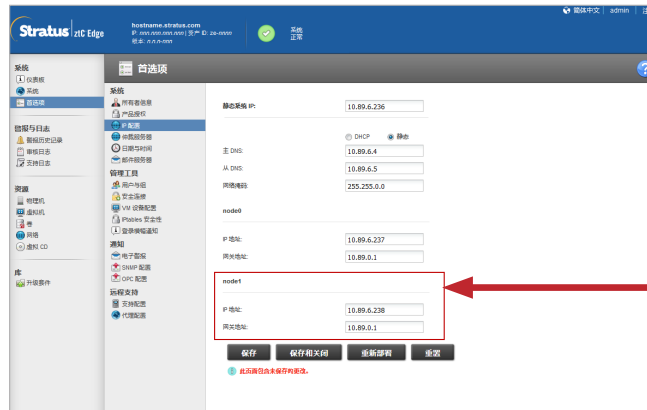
Stratus | ztC Edge

hostname.stratus.com
IP: nnn.nnn.nnn.nnn | 资产 ID: zn-nnnn
版本: n.n.n-nnn

系统
正常

简体中文 | admin | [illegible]

系统
仪表板
系统
首选项

警报与日志
警报历史记录
审核日志
支持日志

资源
物理机
虚拟机
卷
网络
虚拟 CD

库
升级套件

首选项

系统
所有者信息
产品授权
IP 配置
时间服务器
日期与时间
邮件服务器

管理工具
用户与组
安全连接
VM 设备配置
IPtables 安全性
登录横幅通知

通知
电子警报
SNMP 配置
OPC 配置

远程支持
支持配置
代理配置

静态系统 IP: 10.89.6.236

DHCP 静态

主 DNS: 10.89.6.4
从 DNS: 10.89.6.5
网络掩码: 255.255.0.0

node0

IP 地址: 10.89.6.237
网关地址: 10.89.0.1

node1

IP 地址: 10.89.6.238
网关地址: 10.89.0.1

保存 保存和关闭 重新部署 重置

此页面包含未保存的更改。